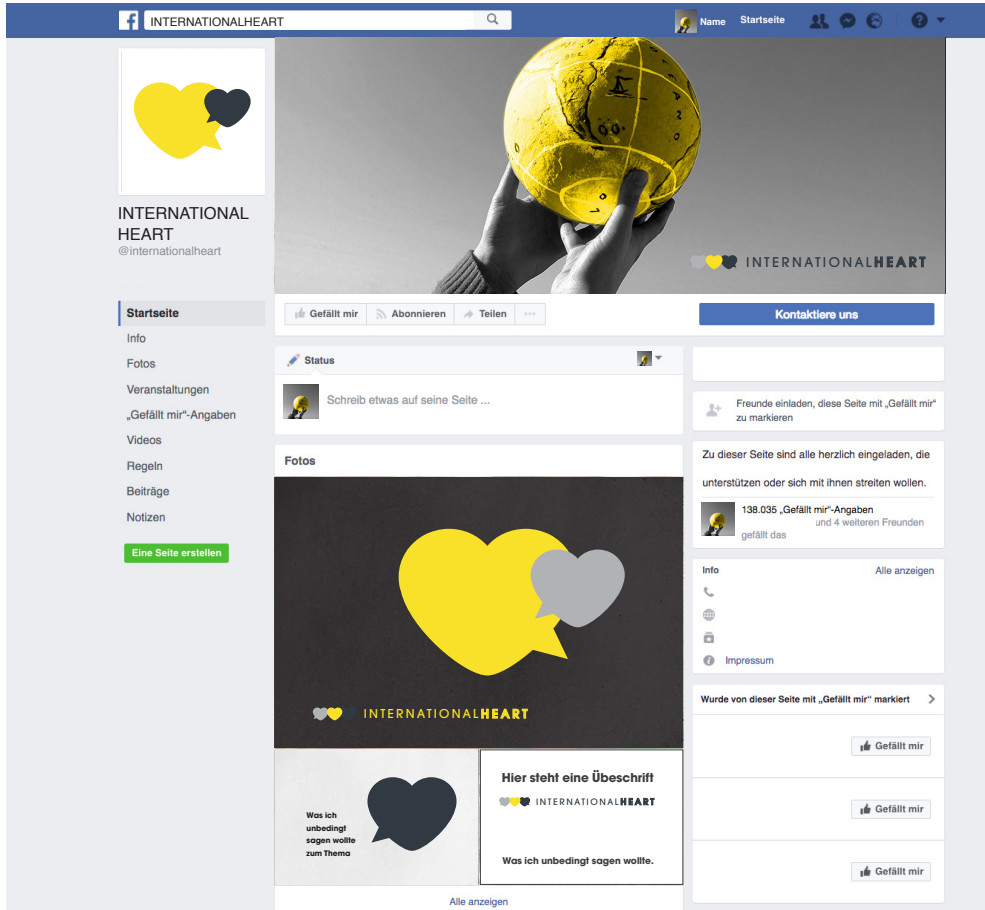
f INTERNATIONALHEART

Name Startseite

INTERNATIONAL HEART
@internationalheart

Startseite
Info
Fotos
Veranstaltungen
„Gefällt mir"-Angaben
Videos
Regeln
Beiträge
Notizen

Eine Seite erstellen

INTERNATIONALHEART

Gefällt mir Abonnieren Teilen ···

Kontaktiere uns

Status

Schreib etwas auf seine Seite ...

Fotos

INTERNATIONALHEART

Was ich unbedingt sagen wollte zum Thema

Hier steht eine Übeschrift

INTERNATIONALHEART

Was ich unbedingt sagen wollte.

Alle anzeigen

Freunde einladen, diese Seite mit „Gefällt mir" zu markieren

Zu dieser Seite sind alle herzlich eingeladen, die unterstützen oder sich mit ihnen streiten wollen.

138.035 „Gefällt mir"-Angaben
und 4 weiteren Freunden gefällt das

Info Alle anzeigen

Impressum

Wurde von dieser Seite mit „Gefällt mir" markiert

Gefällt mir

Gefällt mir

Gefällt mir